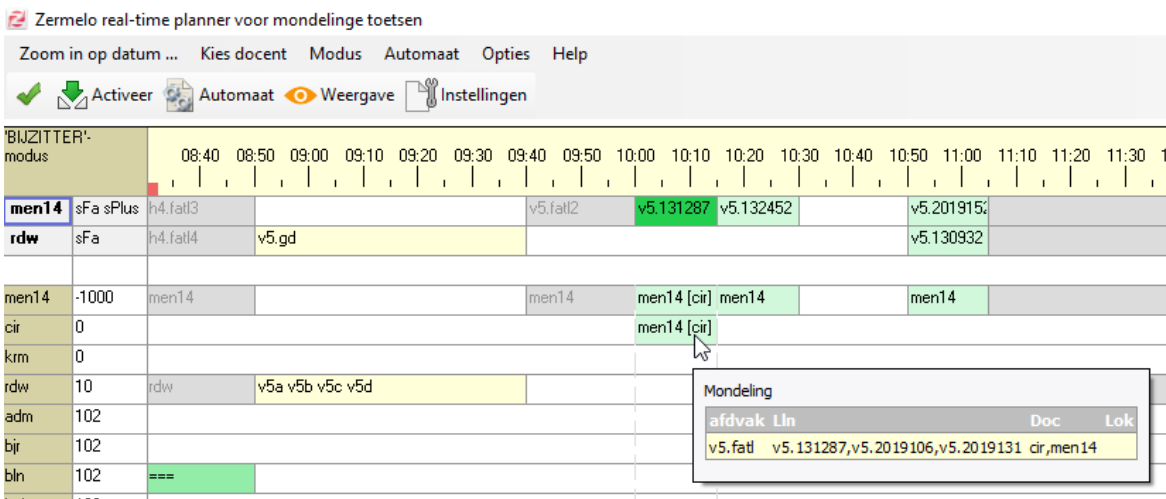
Zermelo real-time planner voor mondelinge toetsen

Zoom in op datum ... Kies docent Modus Automaat Opties Help

Activeer Automaat Weergave Instellingen

'BIJZITTER'-modus

08:40 08:50 09:00 09:10 09:20 09:30 09:40 09:50 10:00 10:10 10:20 10:30 10:40 10:50 11:00 11:10 11:20 11:30

| | | | | | | | | |
|---|---|---|---|---|---|---|---|---|
| men14 | sFa sPlus | h4.fatl3 | | v5.fatl2 | v5.131287 | v5.132452 | | v5.201915 |
| rdw | sFa | h4.fatl4 | v5.gd | | | | | v5.130932 |
| | | | | | | | | |
| men14 | -1000 | men14 | | men14 | men14 [cir] | men14 | | men14 |
| cir | 0 | | | | men14 [cir] | | | |
| krm | 0 | | | | | | | |
| rdw | 10 | rdw | v5a v5b v5c v5d | | | | | |
| adm | 102 | | | | | | | |
| bjr | 102 | | | | | | | |
| bln | 102 | === | | | | | | |

Mondeling

| afdvak | Lln | Doc | Lok |
|---|---|---|---|
| v5.fatl | v5.131287,v5.2019106,v5.2019131 | cir,men14 | |